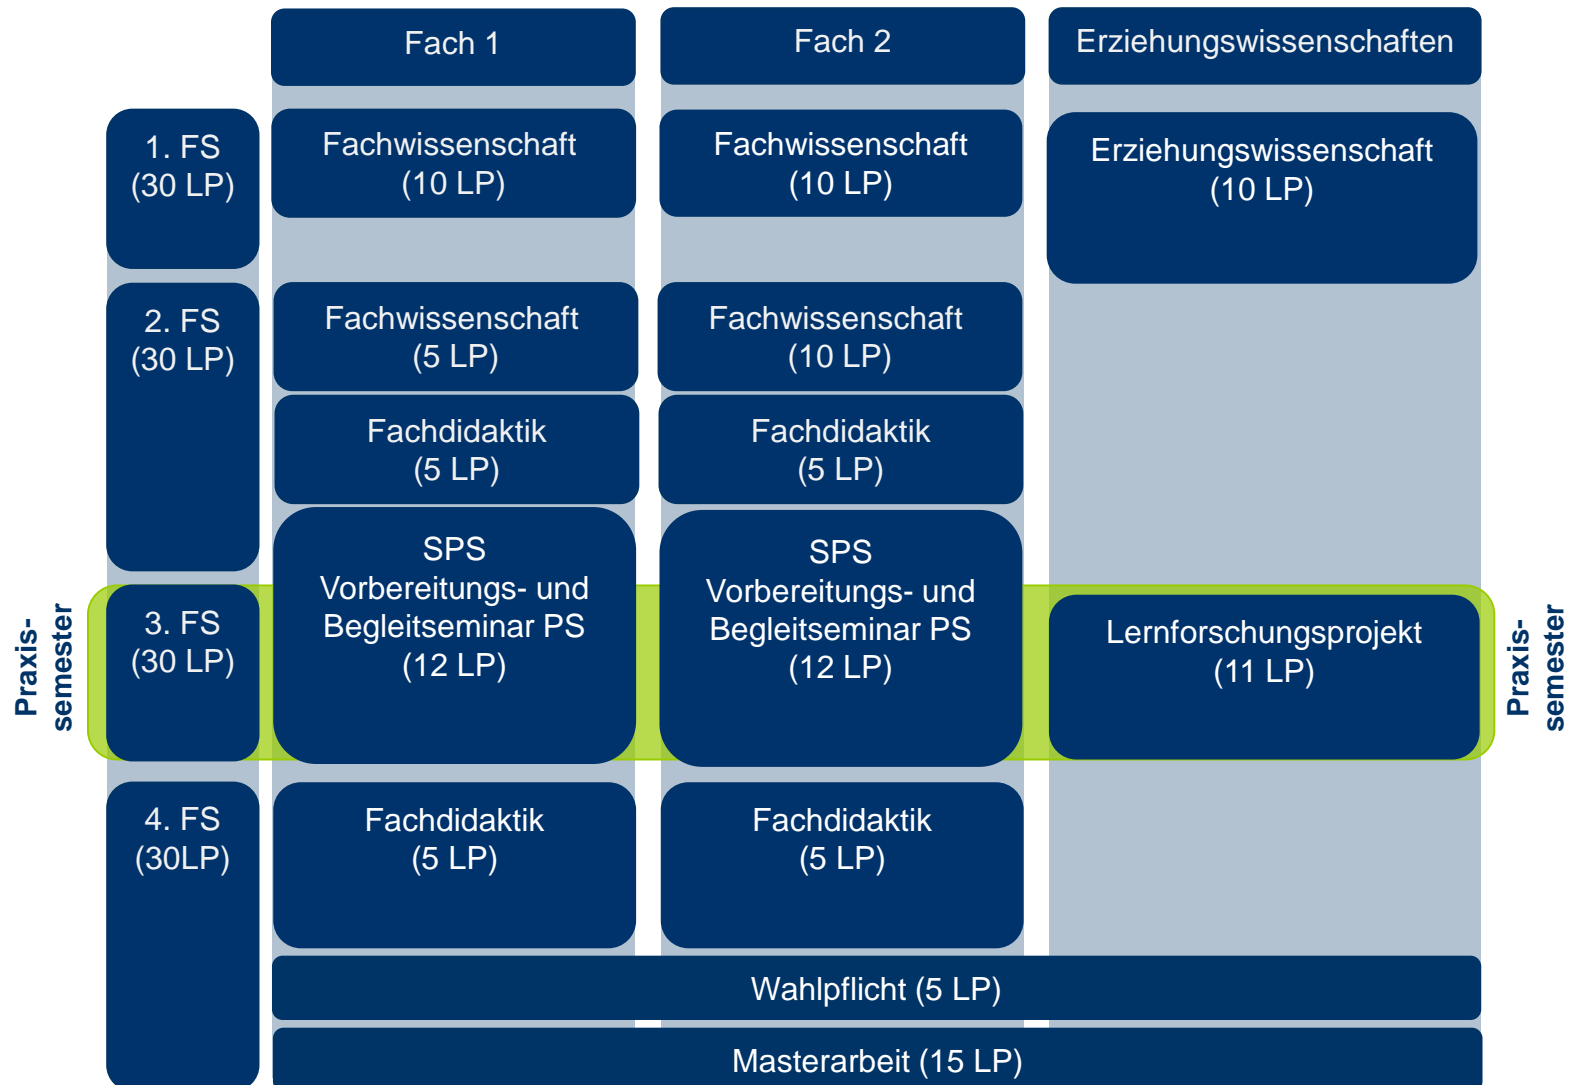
Fach 1

Fach 2

Erziehungswissenschaften

1. FS (30 LP)

Fachwissenschaft (10 LP)

Fachwissenschaft (10 LP)

Erziehungswissenschaft (10 LP)

2. FS (30 LP)

Fachwissenschaft (5 LP)

Fachwissenschaft (10 LP)

Fachdidaktik (5 LP)

Fachdidaktik (5 LP)

Praxis-semester

3. FS (30 LP)

SPS Vorbereitungs- und Begleitseminar PS (12 LP)

SPS Vorbereitungs- und Begleitseminar PS (12 LP)

Lernforschungsprojekt (11 LP)

Praxis-semester

4. FS (30LP)

Fachdidaktik (5 LP)

Fachdidaktik (5 LP)

Wahlpflicht (5 LP)

Masterarbeit (15 LP)